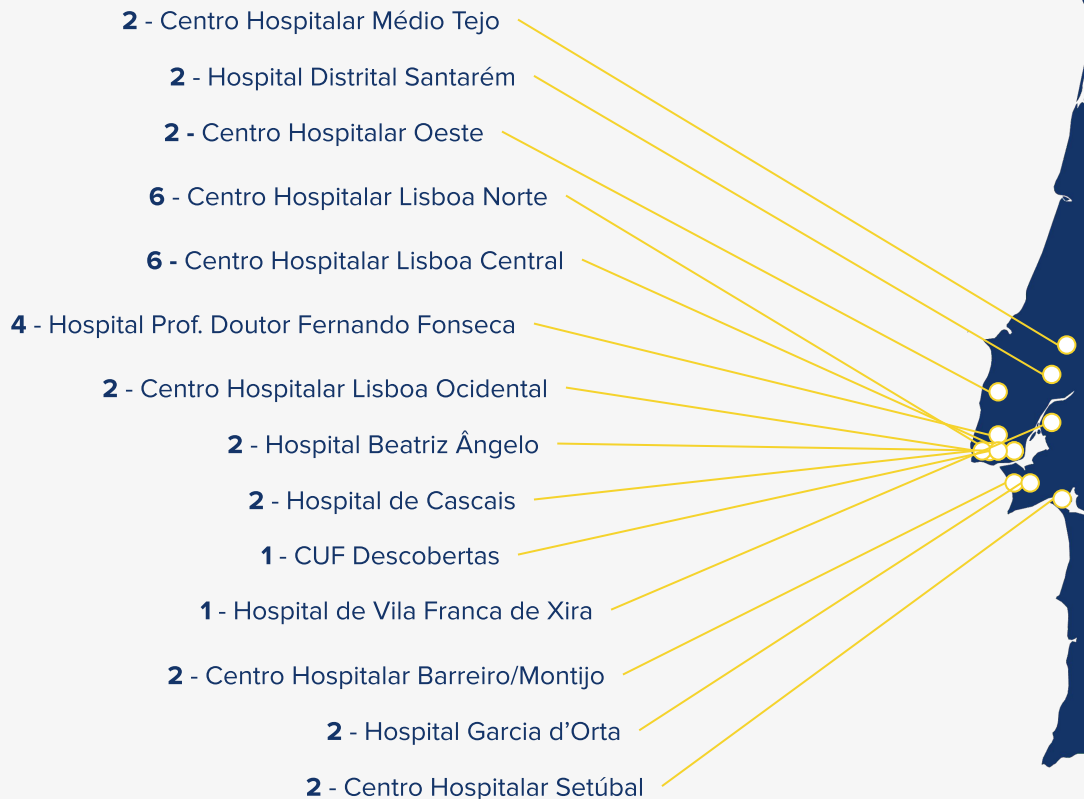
**2** - Centro Hospitalar Médio Tejo

**2** - Hospital Distrital Santarém

**2 -** Centro Hospitalar Oeste

**6** - Centro Hospitalar Lisboa Norte

**6 -** Centro Hospitalar Lisboa Central

**4** - Hospital Prof. Doutor Fernando Fonseca

**2** - Centro Hospitalar Lisboa Ocidental

**2** - Hospital Beatriz Ângelo

**2** - Hospital de Cascais

**1** - CUF Descobertas

**1** - Hospital de Vila Franca de Xira

**2** - Centro Hospitalar Barreiro/Montijo

**2** - Hospital Garcia d'Orta

**2** - Centro Hospitalar Setúbal